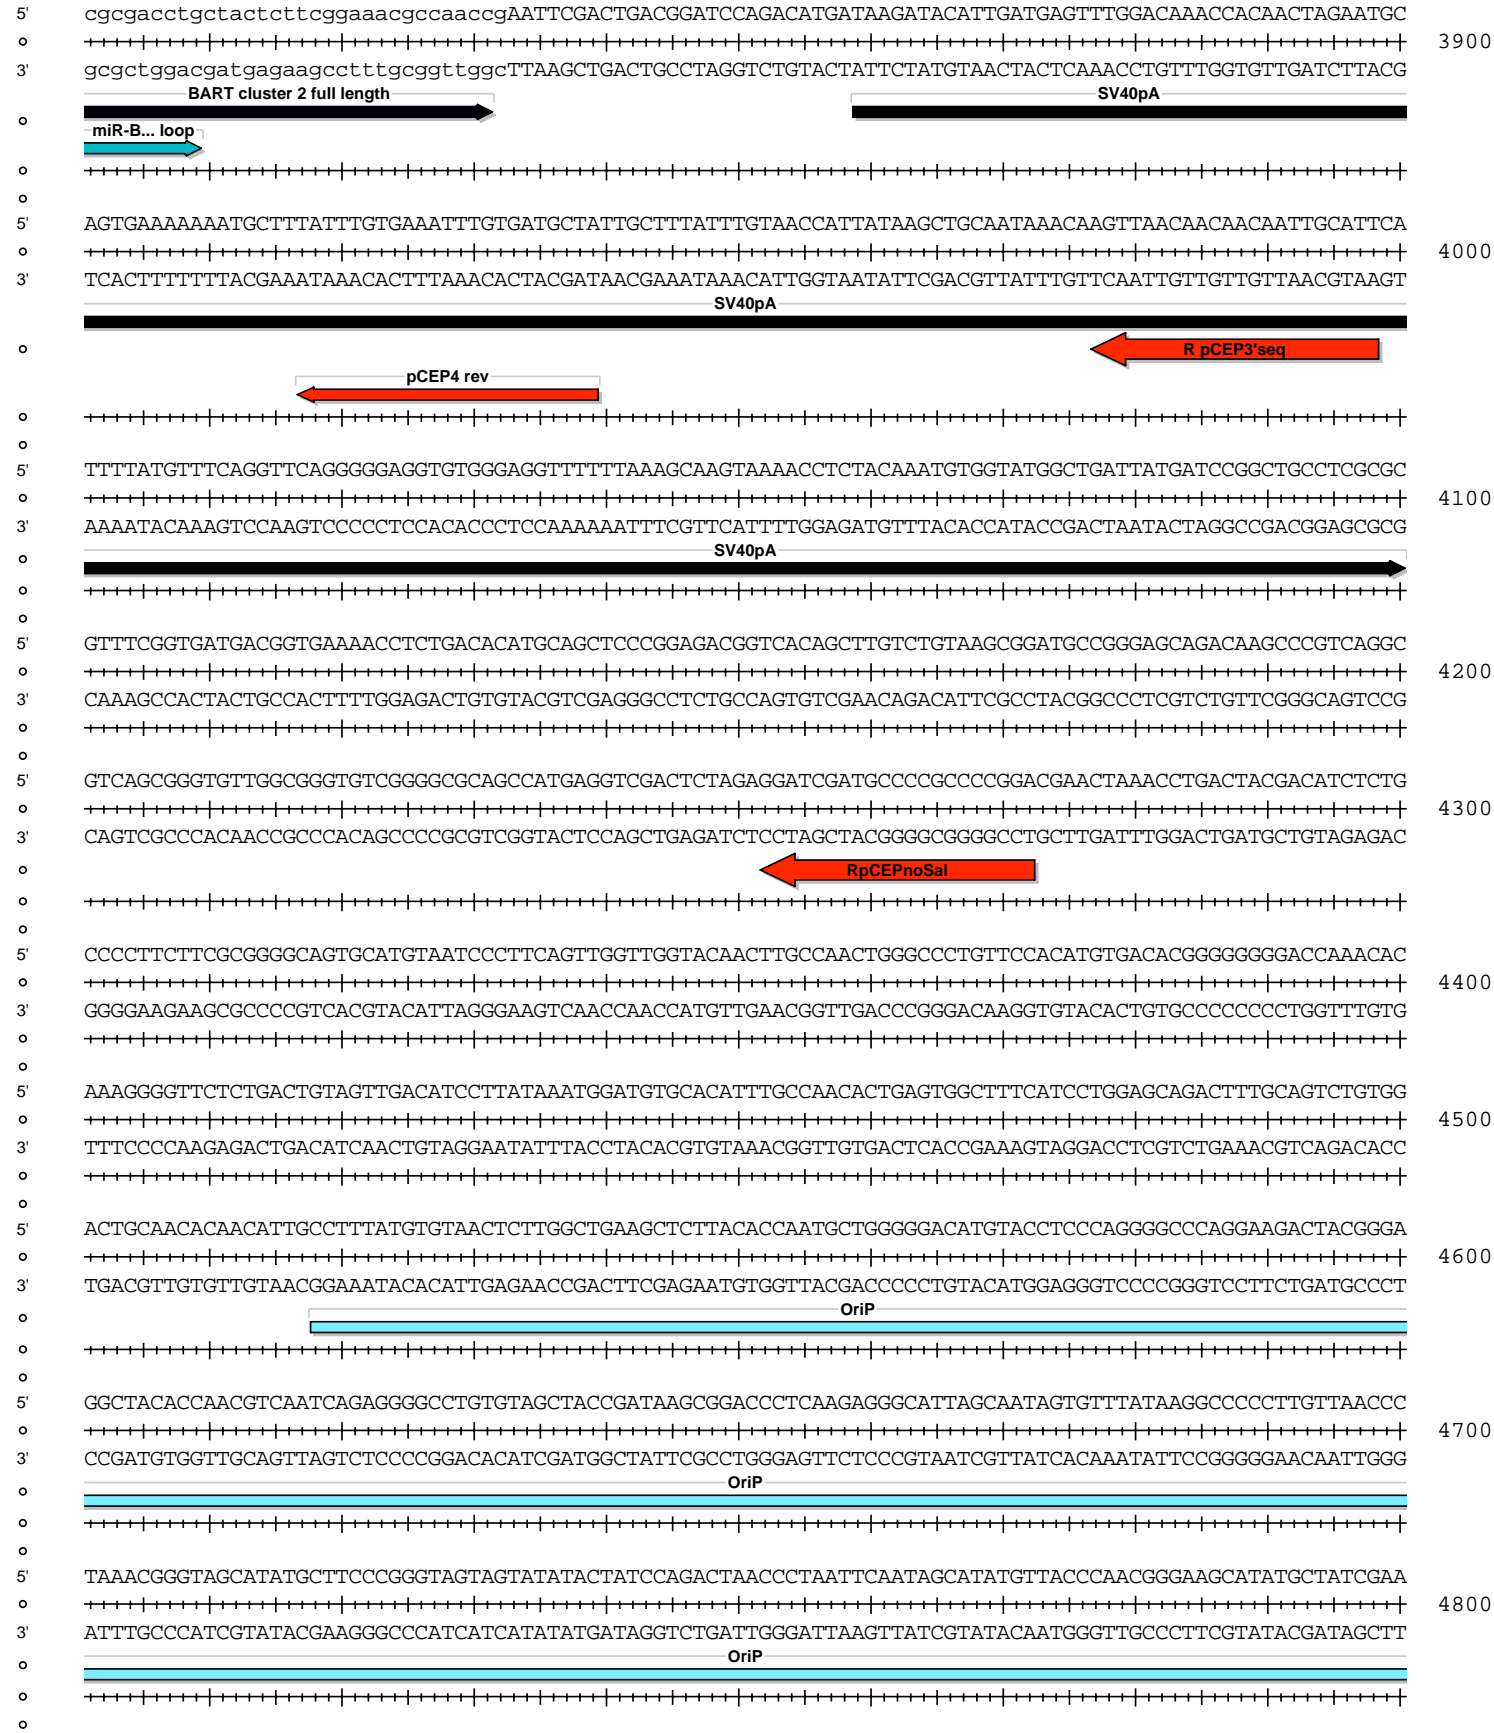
5' cgcgacctgctactcttcggaaacgccaaccgAATTCGACTGACGGATCCAGACATGATAAGATACATTGATGAGTTTGGACAAACCACAACTAGAATGC 3900
3' gcgctggacgatgagaagcctttgcggttggcTTAAGCTGACTGCCTAGGTCTGTACTATTCTATGTAACTACTCAAACCTGTTTGGTGTTGATCTTACG

BART cluster 2 full length
SV40pA
miR-B... loop

5' AGTGAAAAAAATGCTTTATTTGTGAAATTTGTGATGCTATTGCTTTATTTGTAACCATTATAAGCTGCAATAAACAAGTTAACAACAACAATTGCATTCA 4000
3' TCACTTTTTTTACGAAATAAACACTTTAAACACTACGATAACGAAATAAACATTGGTAATATTCGACGTTATTTGTTCAATTGTTGTTGTTAACGTAAGT

SV40pA
R pCEP3'seq
pCEP4 rev

5' TTTTATGTTTCAGGTTCAGGGGGAGGTGTGGGAGGTTTTTTAAAGCAAGTAAAACCTCTACAAATGTGGTATGGCTGATTATGATCCGGCTGCCTCGCGC 4100
3' AAAATACAAAGTCCAAGTCCCCCTCCACACCCTCCAAAAAATTTCGTTCATTTTGGAGATGTTTACACCATACCGACTAATACTAGGCCGACGGAGCGCG

SV40pA

5' GTTTCGGTGATGACGGTGAAAACCTCTGACACATGCAGCTCCCGGAGACGGTCACAGCTTGTCTGTAAGCGGATGCCGGGAGCAGACAAGCCCGTCAGGC 4200
3' CAAAGCCACTACTGCCACTTTTGGAGACTGTGTACGTCGAGGGCCTCTGCCAGTGTCGAACAGACATTCGCCTACGGCCCTCGTCTGTTCGGGCAGTCCG

5' GTCAGCGGGTGTTGGCGGGTGTCGGGGCGCAGCCATGAGGTCGACTCTAGAGGATCGATGCCCCGCCCCGGACGAACTAAACCTGACTACGACATCTCTG 4300
3' CAGTCGCCCACAACCGCCCACAGCCCCGCGTCGGTACTCCAGCTGAGATCTCCTAGCTACGGGGCGGGGCCTGCTTGATTTGGACTGATGCTGTAGAGAC

RpCEPnoSal

5' CCCCTTCTTCGCGGGGCAGTGCATGTAATCCCTTCAGTTGGTTGGTACAACTTGCCAACTGGGCCCTGTTCCACATGTGACACGGGGGGGGACCAAACAC 4400
3' GGGGAAGAAGCGCCCCGTCACGTACATTAGGGAAGTCAACCAACCATGTTGAACGGTTGACCCGGGACAAGGTGTACACTGTGCCCCCCCCTGGTTTGTG

5' AAAGGGGTTCTCTGACTGTAGTTGACATCCTTATAAATGGATGTGCACATTTGCCAACACTGAGTGGCTTTCATCCTGGAGCAGACTTTGCAGTCTGTGG 4500
3' TTTCCCCAAGAGACTGACATCAACTGTAGGAATATTTACCTACACGTGTAAACGGTTGTGACTCACCGAAAGTAGGACCTCGTCTGAAACGTCAGACACC

5' ACTGCAACACAACATTGCCTTTATGTGTAACTCTTGGCTGAAGCTCTTACACCAATGCTGGGGGACATGTACCTCCCAGGGGCCCAGGAAGACTACGGGA 4600
3' TGACGTTGTGTTGTAACGGAAATACACATTGAGAACCGACTTCGAGAATGTGGTTACGACCCCCTGTACATGGAGGGTCCCCGGGTCCTTCTGATGCCCT

OriP

5' GGCTACACCAACGTCAATCAGAGGGGCCTGTGTAGCTACCGATAAGCGGACCCTCAAGAGGGCATTAGCAATAGTGTTTATAAGGCCCCCTTGTTAACCC 4700
3' CCGATGTGGTTGCAGTTAGTCTCCCCGGACACATCGATGGCTATTCGCCTGGGAGTTCTCCCGTAATCGTTATCACAAATATTCCGGGGGAACAATTGGG

OriP

5' TAAACGGGTAGCATATGCTTCCCGGGTAGTAGTATATACTATCCAGACTAACCCTAATTCAATAGCATATGTTACCCAACGGGAAGCATATGCTATCGAA 4800
3' ATTTGCCCATCGTATACGAAGGGCCCATCATCATATATGATAGGTCTGATTGGGATTAAGTTATCGTATACAATGGGTTGCCCTTCGTATACGATAGCTT

OriP